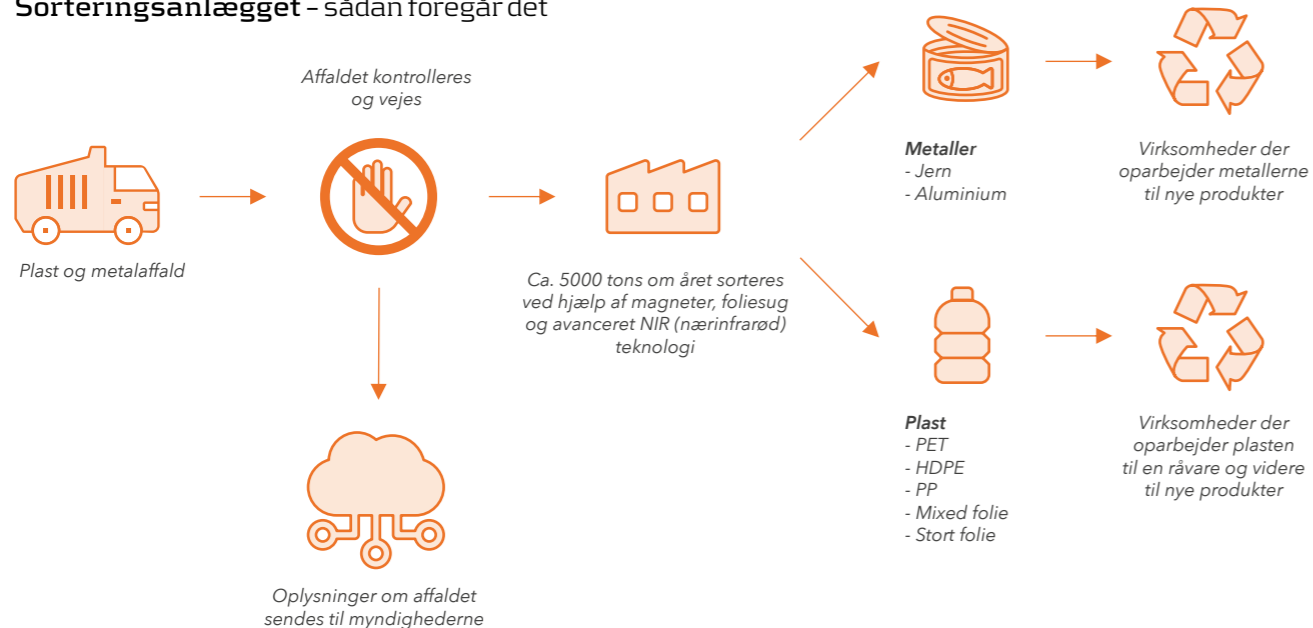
**Sorteringsanlægget** – sådan foregår det

Plast og metalaffald

Affaldet kontrolleres og vejes

Oplysninger om affaldet sendes til myndighederne

Ca. 5000 tons om året sorteres ved hjælp af magneter, foliesug og avanceret NIR (nærinfrarød) teknologi

**Metaller**
- Jern
- Aluminium

Virksomheder der oparbejder metallerne til nye produkter

**Plast**
- PET
- HDPE
- PP
- Mixed folie
- Stort folie

Virksomheder der oparbejder plasten til en råvare og videre til nye produkter